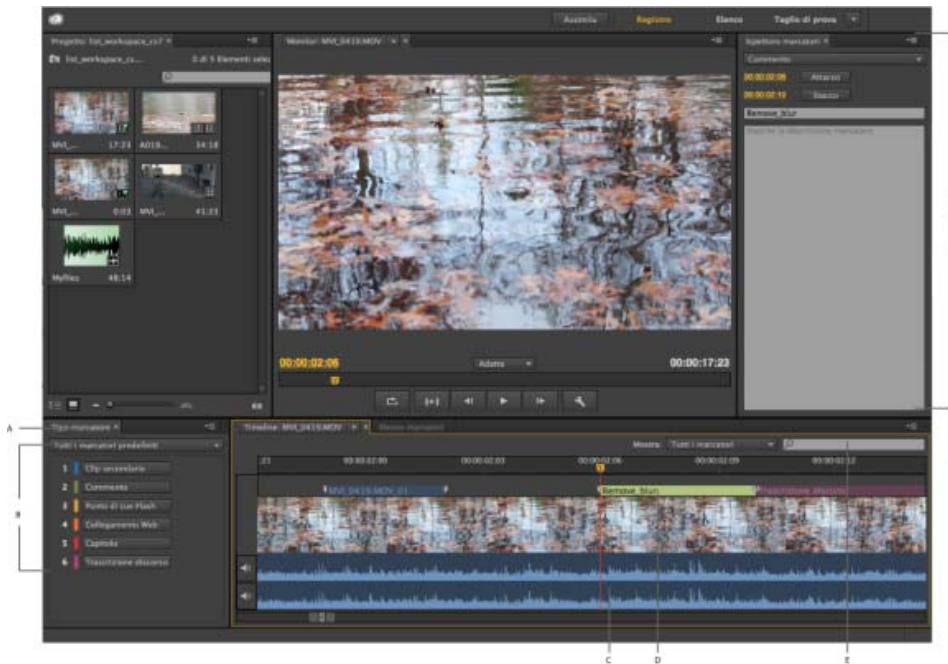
Assemia Registro Elenco Taglio di prova

Progetto: Fot_workspace_cs7 ×

Fot_workspace_cs... 0 di 5 Elementi sele

MVI_... 17:23
A018... 34:18
MVI_... 0:03
MVI_... 41:23
Myfiles 48:14

Monitor: MVI_0419.MOV ×

00:00:02:06
Adatta
00:00:17:23

Ispettore marcatori ×

Commento

00:00:02:06 Attacco
00:00:02:10 Stacco

Remove_blurr

Inserire la descrizione marcatore

A
Tipo marcatore ×

Tutti i marcatori predefiniti

1 Clip secondaria
2 Commento
3 Punto di cue Flash
4 Collegamento Web
5 Capitolo
6 Trascrizione discorso

B

Timeline: MVI_0419.MOV ×
Elenco marcatori

Mostra: Tutti i marcatori

:23 00:00:02:00 00:00:02:03 00:00:02:06 00:00:02:09 00:00:02:12

MVI_0419.MOV_01
Remove_blurr
Trascrizione discorso

C D E